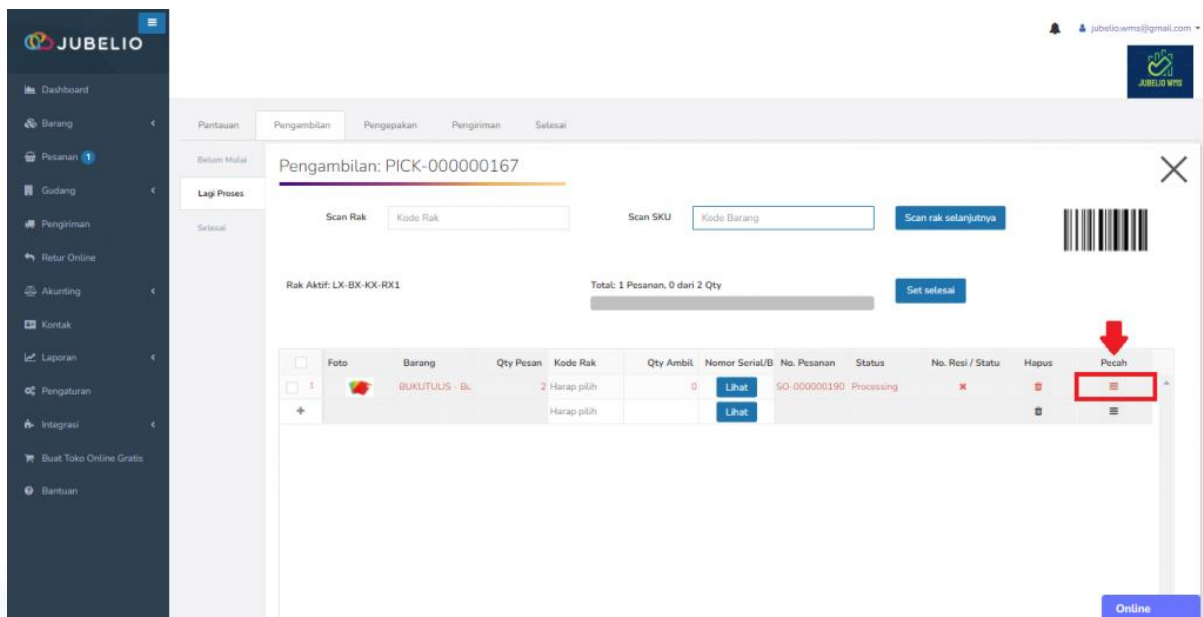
JUBELIO

jubelio.wms@gmail.com

JUBELIO WMS

Dashboard
Barang
Pesanan 1
Gudang
Pengiriman
Retur Online
Akunting
Kontak
Laporan
Pengaturan
Integrasi
Buat Toko Online Gratis
Bantuan

Pantauan | Pengambilan | Pengepakan | Pengiriman | Selesai

Belum Mulai
Lagi Proses
Selesai

Pengambilan: PICK-000000167

Scan Rak [Kode Rak] Scan SKU [Kode Barang] Scan rak selanjutnya

Rak Aktif: LX-BX-KX-RX1

Total: 1 Pesanan, 0 dari 2 Qty

Set selesai

| | Foto | Barang | Qty Pesan | Kode Rak | Qty Ambil | Nomor Serial/B | No. Pesanan | Status | No. Resi / Statu | Hapus | Pecah |
|---|---|---|---|---|---|---|---|---|---|---|---|
| 1 | | BUKUTULIS - Bu | 2 | Harap pilih | 0 | Lihat | SO-000000190 | Processing | ✖ | | ≡ |
| + | | | | Harap pilih | | Lihat | | | | | ≡ |

Online